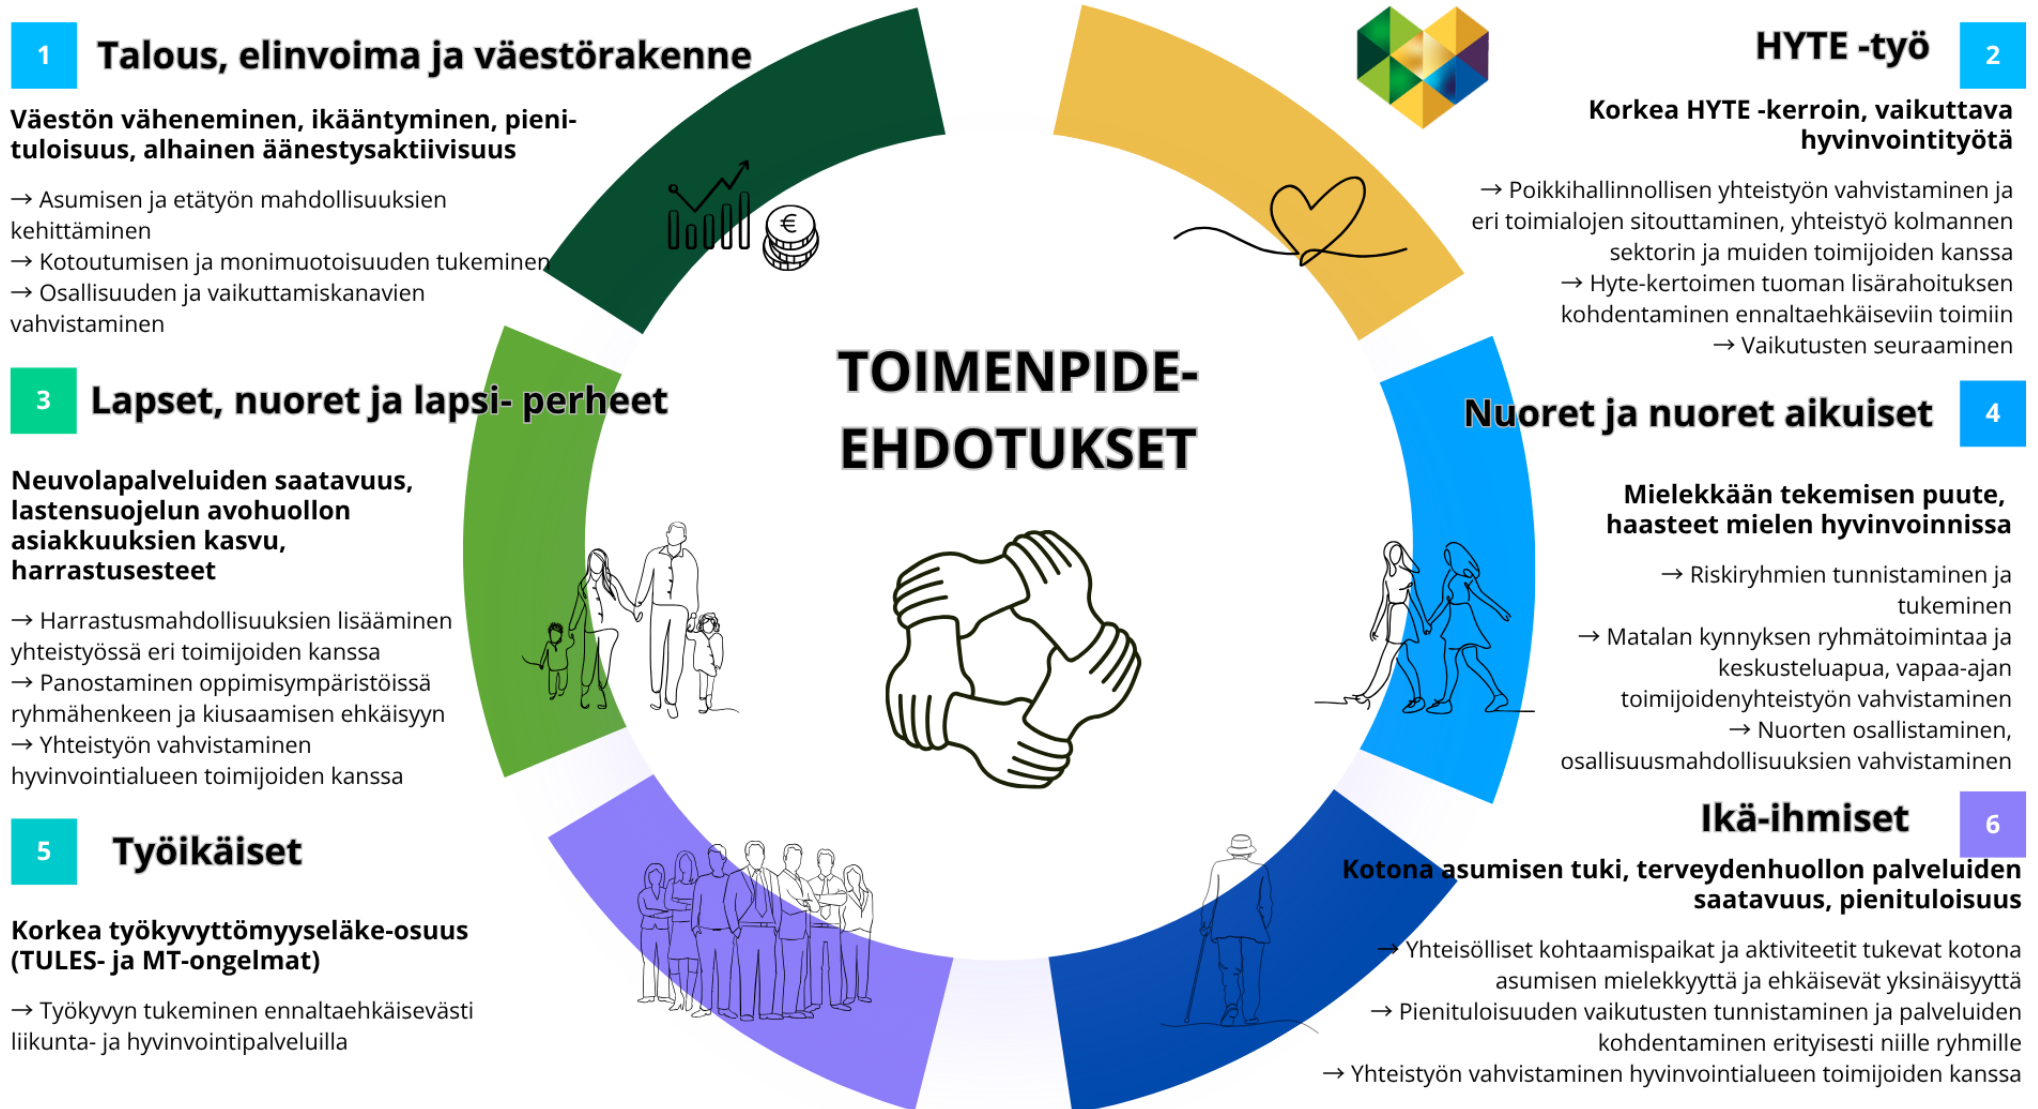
1 Talous, elinvoima ja väestörakenne

Väestön väheneminen, ikääntyminen, pienituloisuus, alhainen äänestysaktiivisuus

→ Asumisen ja etätyön mahdollisuuksien kehittäminen
→ Kotoutumisen ja monimuotoisuuden tukeminen
→ Osallisuuden ja vaikuttamiskanavien vahvistaminen

HYTE -työ 2

Korkea HYTE -kerroin, vaikuttava hyvinvointityötä

→ Poikkihallinnollisen yhteistyön vahvistaminen ja eri toimialojen sitouttaminen, yhteistyö kolmannen sektorin ja muiden toimijoiden kanssa
→ Hyte-kertoimen tuoman lisärahoituksen kohdentaminen ennaltaehkäiseviin toimiin
→ Vaikutusten seuraaminen

TOIMENPIDE-EHDOTUKSET

3 Lapset, nuoret ja lapsi- perheet

Neuvolapalveluiden saatavuus, lastensuojelun avohuollon asiakkuuksien kasvu, harrastusesteet

→ Harrastusmahdollisuuksien lisääminen yhteistyössä eri toimijoiden kanssa
→ Panostaminen oppimisympäristöissä ryhmähenkeen ja kiusaamisen ehkäisyyn
→ Yhteistyön vahvistaminen hyvinvointialueen toimijoiden kanssa

Nuoret ja nuoret aikuiset 4

Mielekkään tekemisen puute, haasteet mielen hyvinvoinnissa

→ Riskiryhmien tunnistaminen ja tukeminen
→ Matalan kynnyksen ryhmätoimintaa ja keskusteluapua, vapaa-ajan toimijoidenyhteistyön vahvistaminen
→ Nuorten osallistaminen, osallisuusmahdollisuuksien vahvistaminen

5 Työikäiset

Korkea työkyvyttömyyseläke-osuus (TULES- ja MT-ongelmat)

→ Työkyvyn tukeminen ennaltaehkäisevästi liikunta- ja hyvinvointipalveluilla

Ikä-ihmiset 6

Kotona asumisen tuki, terveydenhuollon palveluiden saatavuus, pienituloisuus

→ Yhteisölliset kohtaamispaikat ja aktiviteetit tukevat kotona asumisen mielekkyyttä ja ehkäisevät yksinäisyyttä
→ Pienituloisuuden vaikutusten tunnistaminen ja palveluiden kohdentaminen erityisesti niille ryhmille
→ Yhteistyön vahvistaminen hyvinvointialueen toimijoiden kanssa